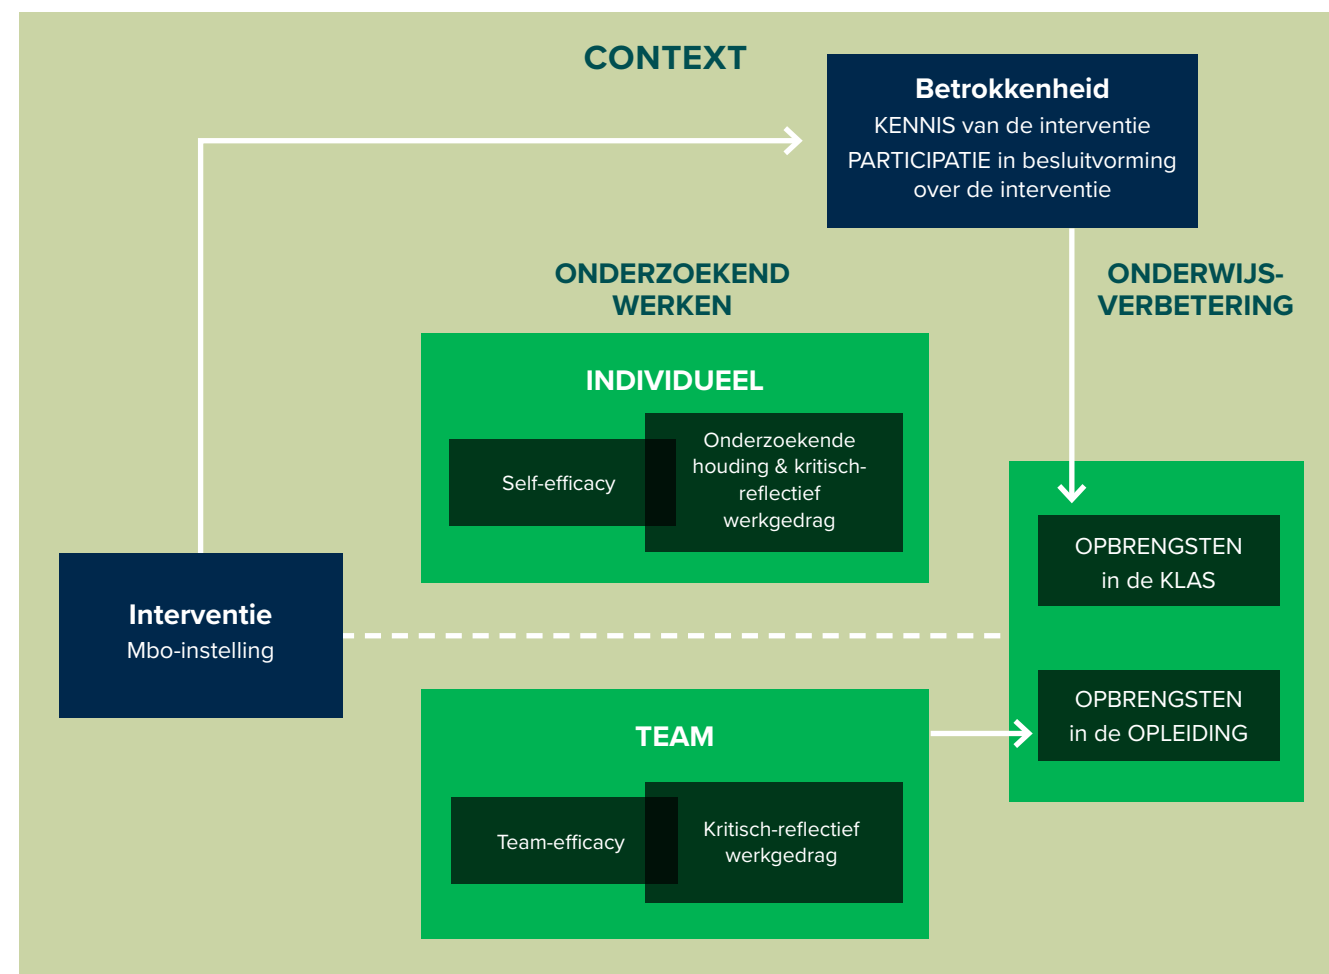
CONTEXT

Betrokkenheid
KENNIS van de interventie
PARTICIPATIE in besluitvorming over de interventie

ONDERZOEKEND WERKEN

ONDERWIJS-VERBETERING

INDIVIDUEEL

Self-efficacy

Onderzoekende houding & kritisch-reflectief werkgedrag

OPBRENGSTEN in de KLAS

Interventie
Mbo-instelling

OPBRENGSTEN in de OPLEIDING

TEAM

Team-efficacy

Kritisch-reflectief werkgedrag